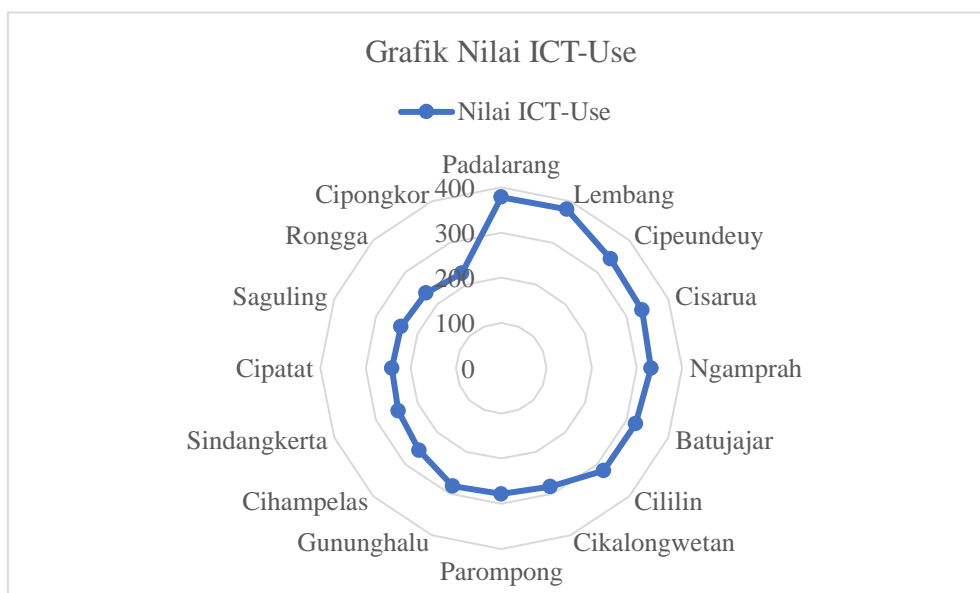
Grafik Nilai ICT-Use

Nilai ICT-Use

Padalarang
400
300
200
100
0
Lembang
Cipeundeuy
Cisarua
Ngamprah
Batujajar
Cililin
Cikalongwetan
Parompong
Gununghalu
Cihampelas
Sindangkerta
Cipatat
Saguling
Rongga
Cipongkor